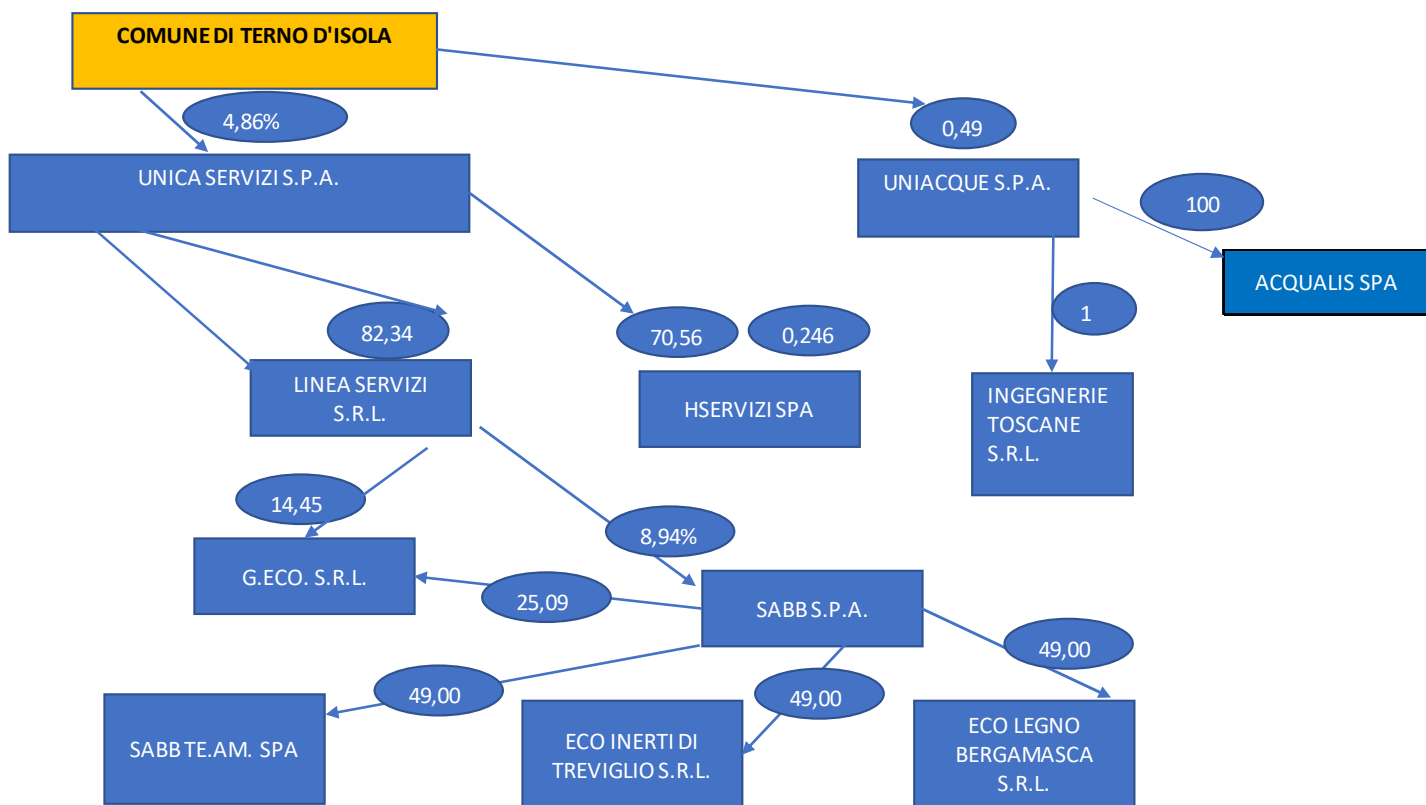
COMUNE DI TERNO D'ISOLA

4,86%

0,49

UNICA SERVIZI S.P.A.

UNIACQUE S.P.A.

100

ACQUALIS SPA

1

82,34

70,56

0,246

LINEA SERVIZI S.R.L.

HSERVIZI SPA

INGEGNERIE TOSCANE S.R.L.

14,45

8,94%

G.ECO. S.R.L.

25,09

SABB S.P.A.

49,00

49,00

49,00

SABB TE.AM. SPA

ECO INERTI DI TREVIGLIO S.R.L.

ECO LEGNO BERGAMASCA S.R.L.